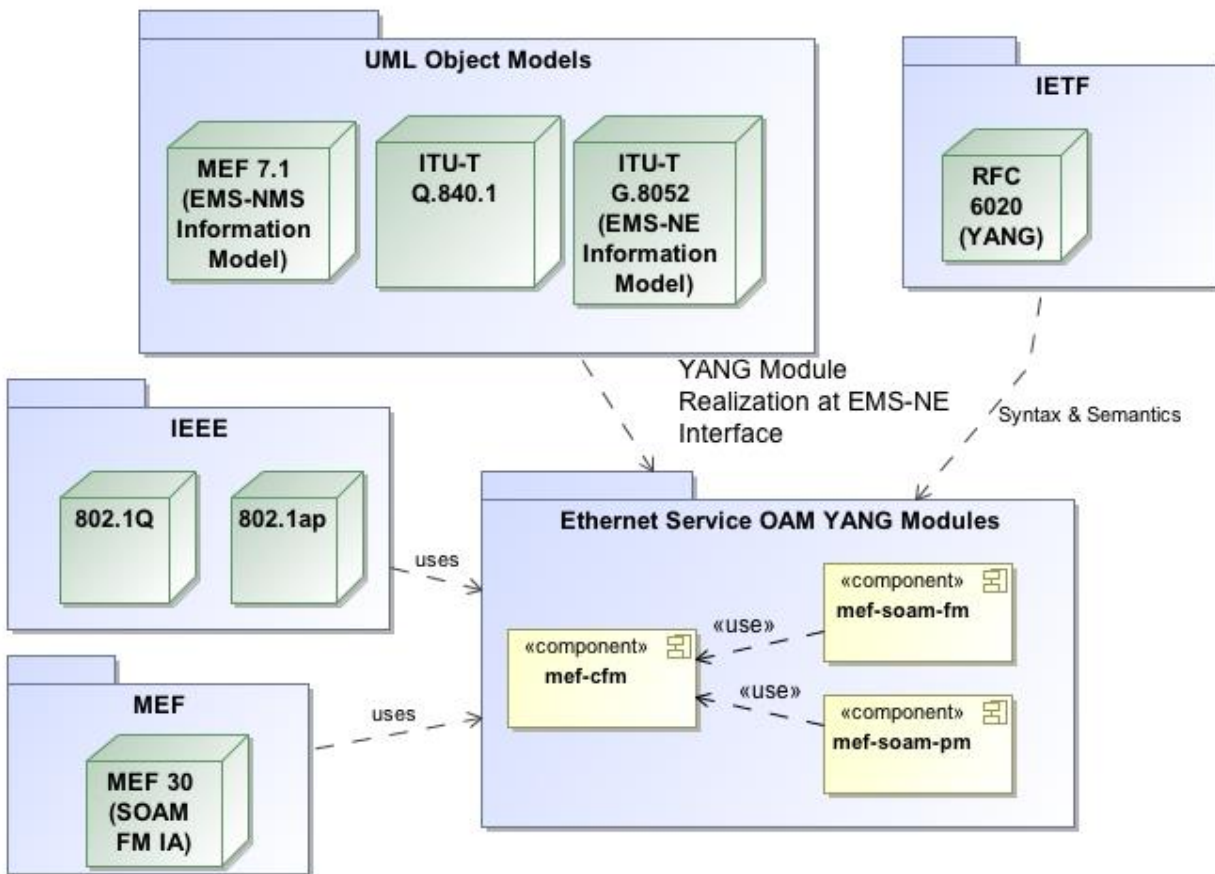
UML Object Models

MEF 7.1 (EMS-NMS Information Model)

ITU-T Q.840.1

ITU-T G.8052 (EMS-NE Information Model)

IETF

RFC 6020 (YANG)

YANG Module Realization at EMS-NE Interface

Syntax & Semantics

IEEE

802.1Q

802.1ap

uses

Ethernet Service OAM YANG Modules

«component»
mef-soam-fm

«use»

«component»
mef-cfm

«use»

«component»
mef-soam-pm

MEF

MEF 30 (SOAM FM IA)

uses